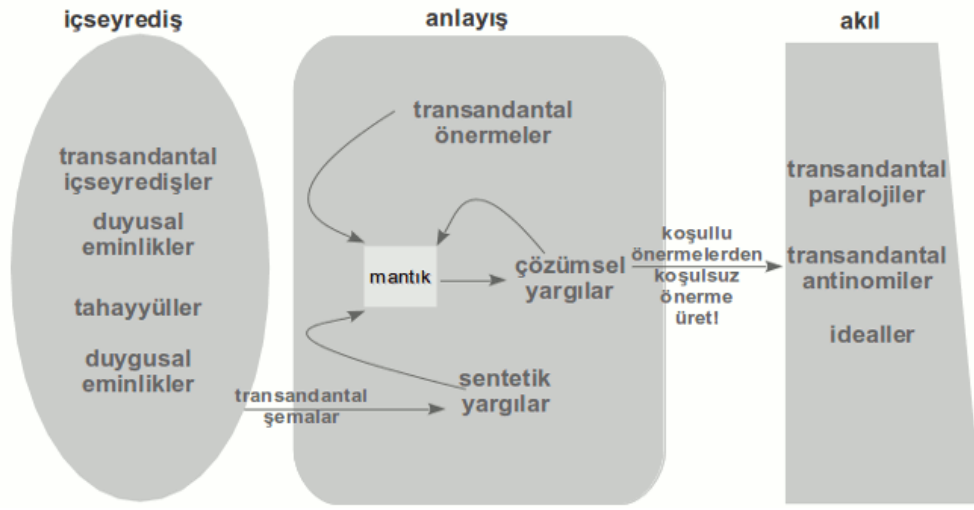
içseyrediş

transandantal içseyredişler

duyusal eminlikler

tahayyüller

duygusal eminlikler

transandantal şemalar

anlayış

transandantal önermeler

mantık

çözümsel yargılar

sentetik yargılar

koşullu önermelerden koşulsuz önerme üret!

akıl

transandantal paralojiler

transandantal antinomiler

idealler